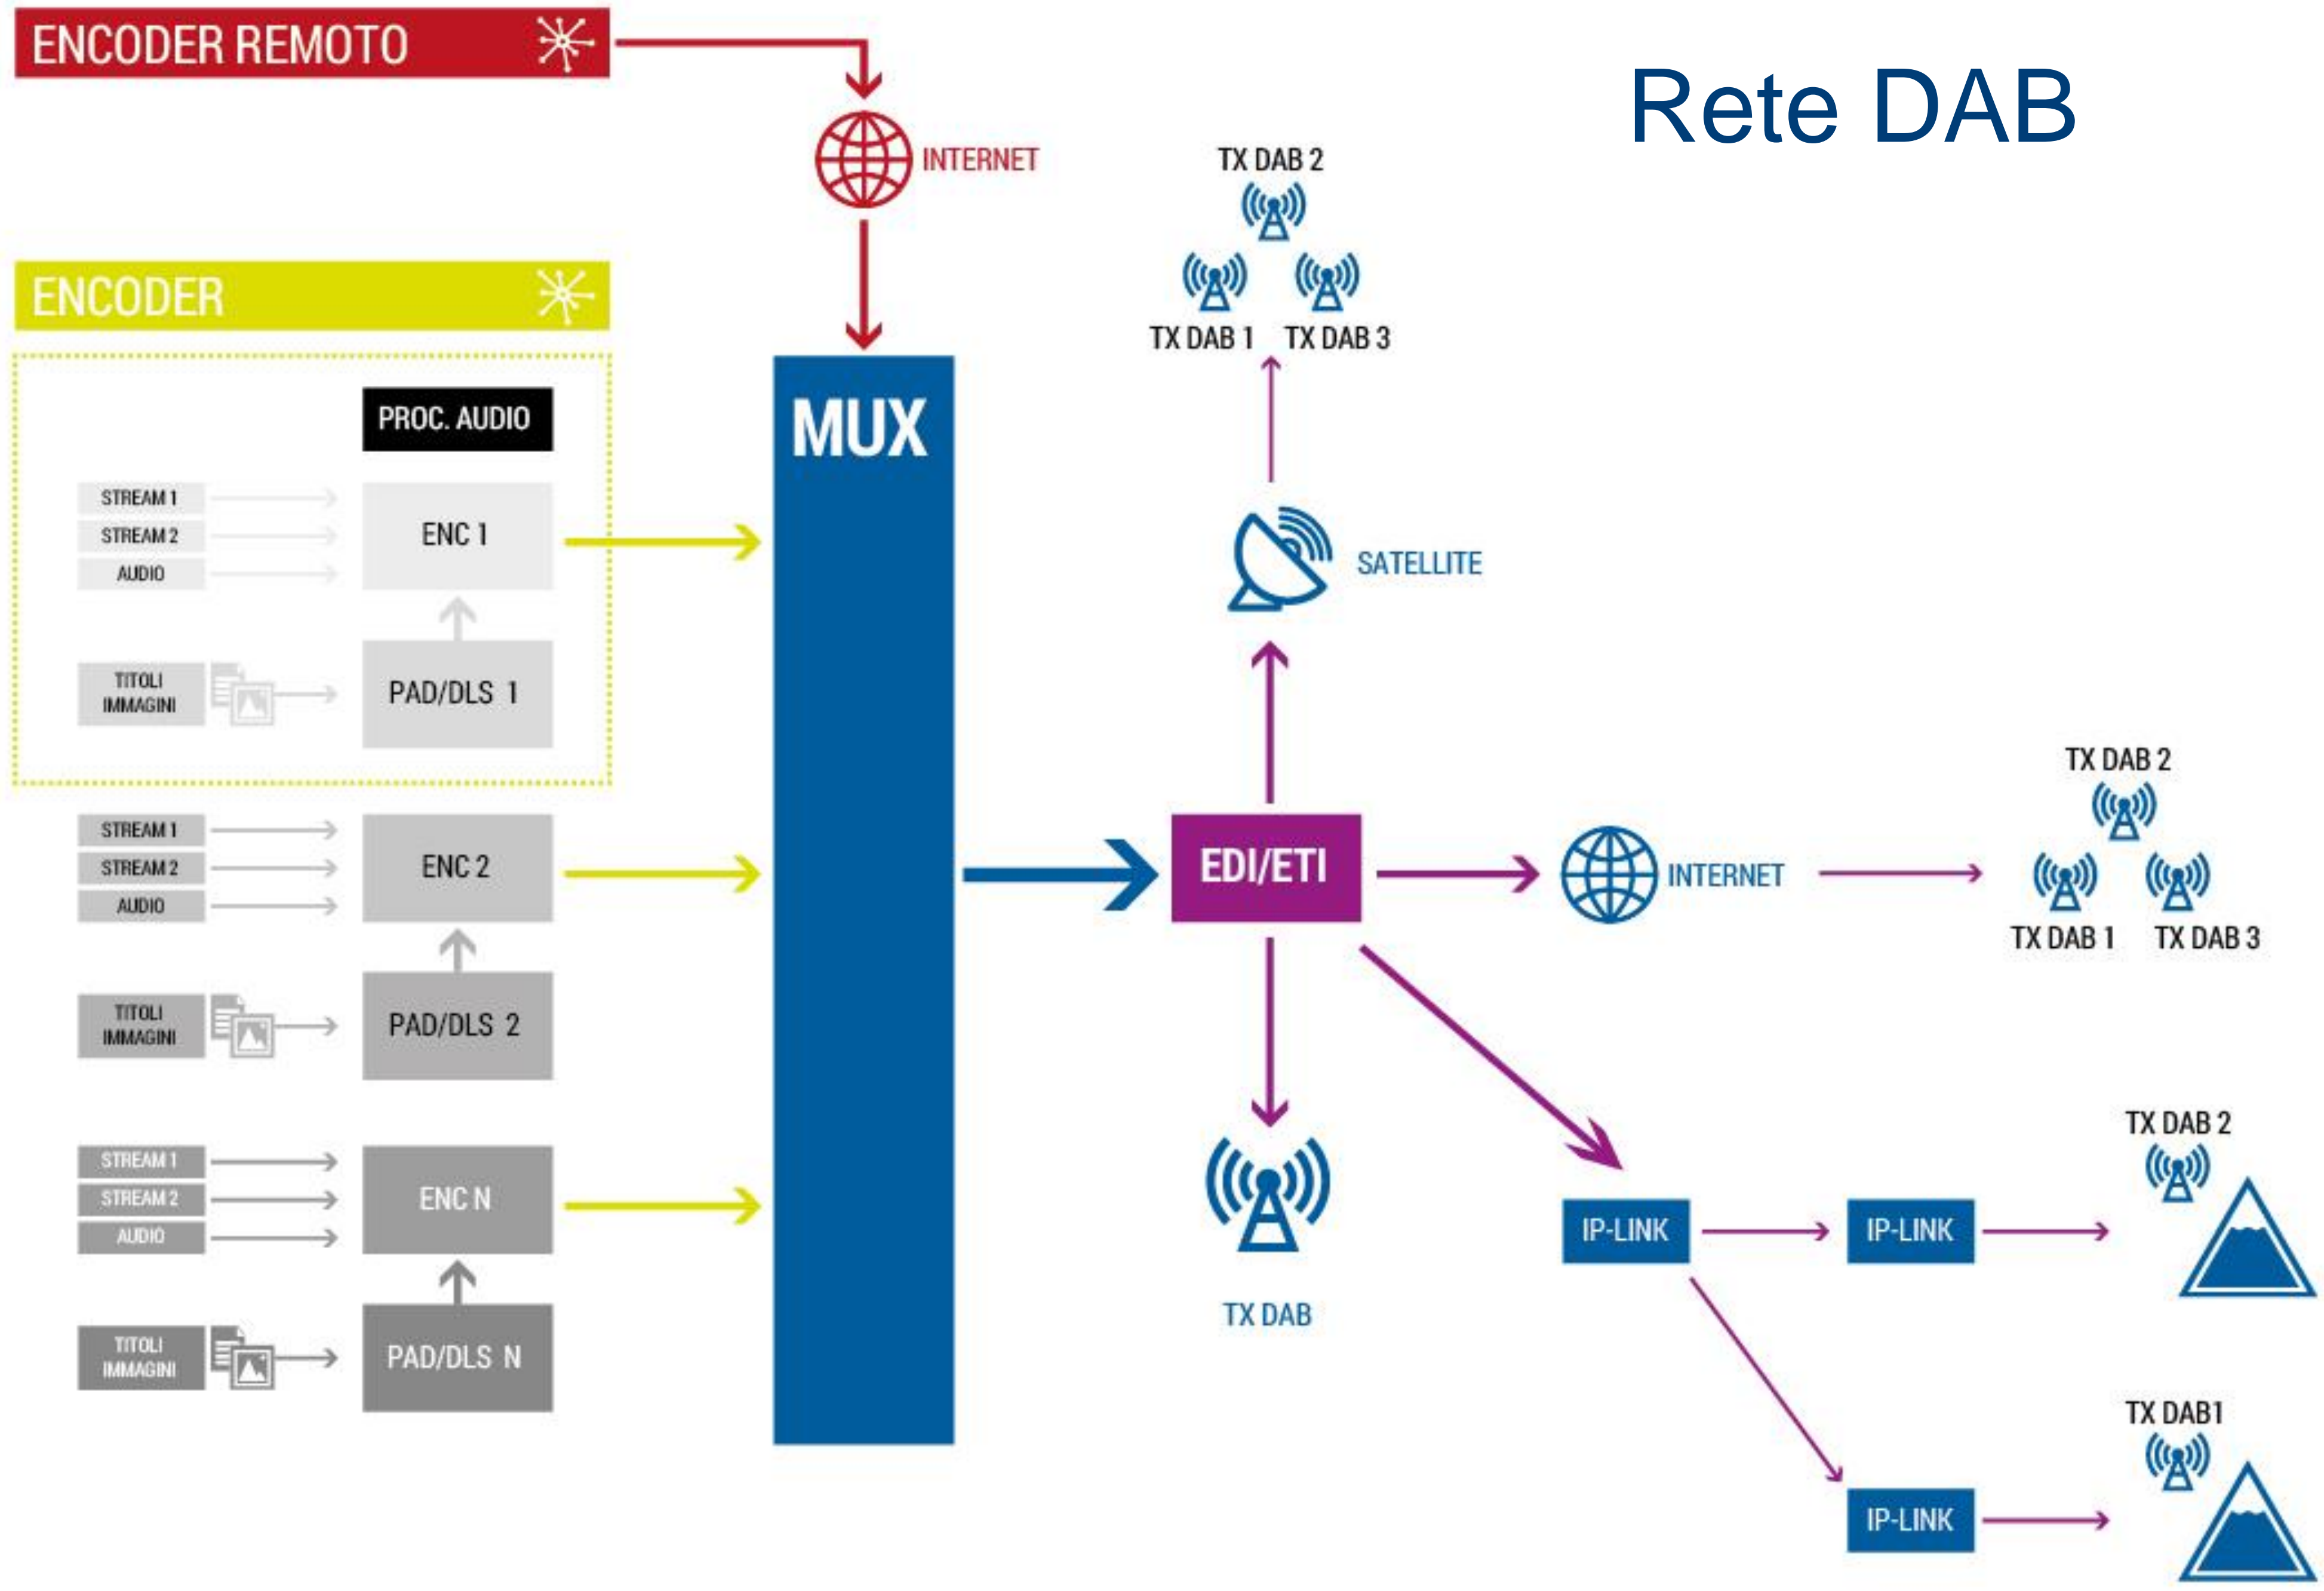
ENCODER REMOTO

Rete DAB

INTERNET

TX DAB 2
TX DAB 1 TX DAB 3

ENCODER

PROC. AUDIO

MUX

STREAM 1
STREAM 2
AUDIO
ENC 1

SATELLITE

TITOLI IMMAGINI
PAD/DLS 1

TX DAB 2
TX DAB 1 TX DAB 3

STREAM 1
STREAM 2
AUDIO
ENC 2

EDI/ETI

INTERNET

TITOLI IMMAGINI
PAD/DLS 2

TX DAB 2

STREAM 1
STREAM 2
AUDIO
ENC N

IP-LINK
IP-LINK

TX DAB

TITOLI IMMAGINI
PAD/DLS N

TX DAB1

IP-LINK